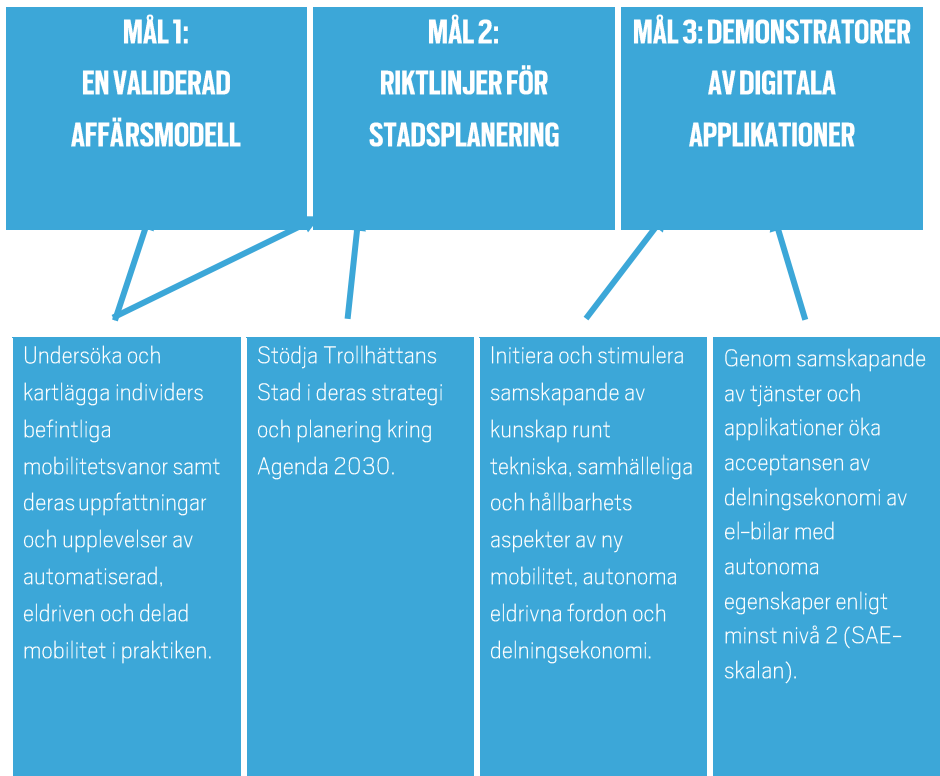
MÅL 1: EN VALIDERAD AFFÄRSMODELL

MÅL 2: RIKTLINJER FÖR STADSPLANERING

MÅL 3: DEMONSTRATORER AV DIGITALA APPLIKATIONER

Undersöka och kartlägga individers befintliga mobilitetsvanor samt deras uppfattningar och upplevelser av automatiserad, eldriven och delad mobilitet i praktiken.

Stödja Trollhättans Stad i deras strategi och planering kring Agenda 2030.

Initiera och stimulera samskapande av kunskap runt tekniska, samhälleliga och hållbarhets aspekter av ny mobilitet, autonoma eldrivna fordon och delningsekonomi.

Genom samskapande av tjänster och applikationer öka acceptansen av delningsekonomi av el-bilar med autonoma egenskaper enligt minst nivå 2 (SAE-skalan).